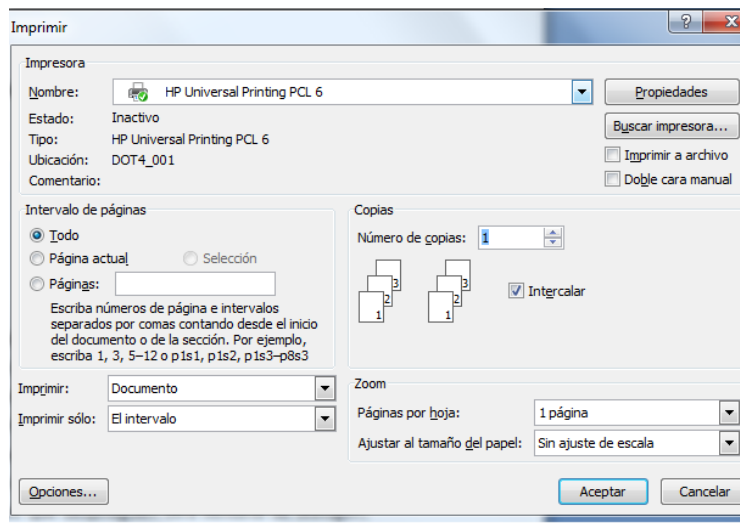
Imprimir

?

Impresora

Nombre: HP Universal Printing PCL 6

Propiedades

Estado: Inactivo

Tipo: HP Universal Printing PCL 6

Ubicación: DOT4_001

Comentario:

Buscar impresora...

Imprimir a archivo

Doble cara manual

Intervalo de páginas

Todo

Página actual

Selección

Páginas:

Escriba números de página e intervalos separados por comas contando desde el inicio del documento o de la sección. Por ejemplo, escriba 1, 3, 5–12 o p1s1, p1s2, p1s3–p8s3

Copias

Número de copias: 1

3 2 1 3 2 1

Intercalar

Imprimir: Documento

Imprimir sólo: El intervalo

Zoom

Páginas por hoja: 1 página

Ajustar al tamaño del papel: Sin ajuste de escala

Opciones...

Aceptar

Cancelar